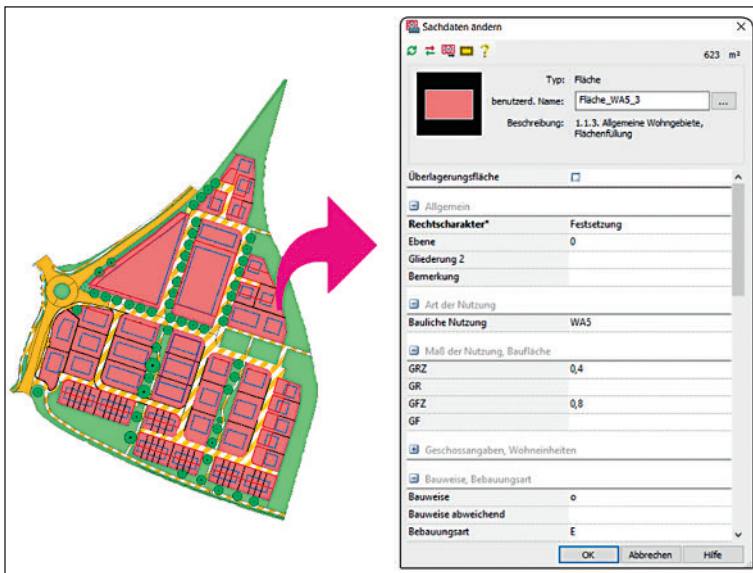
Sachdaten ändern

623 m²

Typ: Fläche
benutzerd. Name: Fläche_WA5_3
Beschreibung: 1.1.3. Allgemeine Wohngebiete, Flächenfüllung

Überlagerungsfläche

Allgemein

| | |
|---|---|
| Rechtscharakter* | Festsetzung |
| Ebene | 0 |
| Gliederung 2 | |
| Bemerkung | |

Art der Nutzung

| | |
|---|---|
| Bauliche Nutzung | WA5 |

Maß der Nutzung, Baufläche

| | |
|---|---|
| GRZ | 0,4 |
| GR | |
| GFZ | 0,8 |
| GF | |

Geschossangaben, Wohneinheiten

Bauweise, Bebauungsart

| | |
|---|---|
| Bauweise | o |
| Bauweise abweichend | |
| Bebauungsart | E |

OK Abbrechen Hilfe